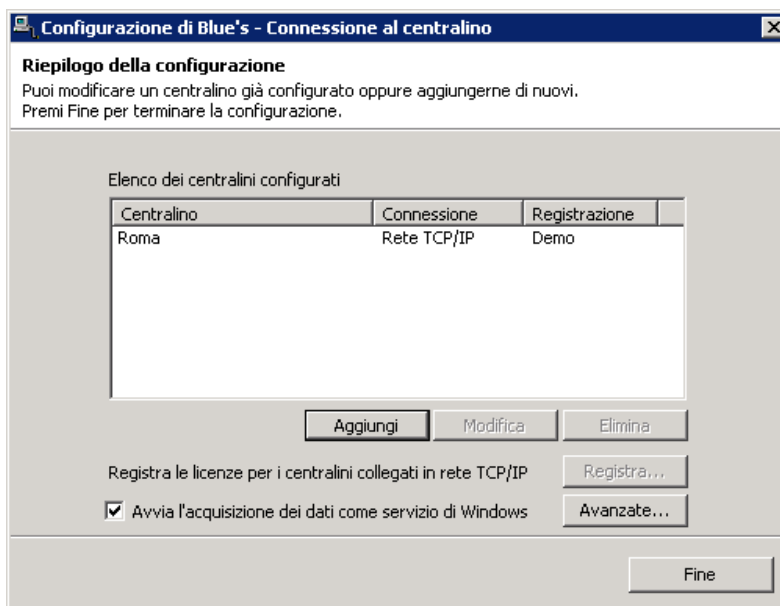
Configurazione di Blue's - Connessione al centralino

Riepilogo della configurazione
Puoi modificare un centralino già configurato oppure aggiungerne di nuovi.
Premi Fine per terminare la configurazione.

Elenco dei centralini configurati

| Centralino | Connessione | Registrazione |
|---|---|---|
| Roma | Rete TCP/IP | Demo |

Aggiungi
Modifica
Elimina

Registra le licenze per i centralini collegati in rete TCP/IP
Registra...

Avvia l'acquisizione dei dati come servizio di Windows
Avanzate...

Fine